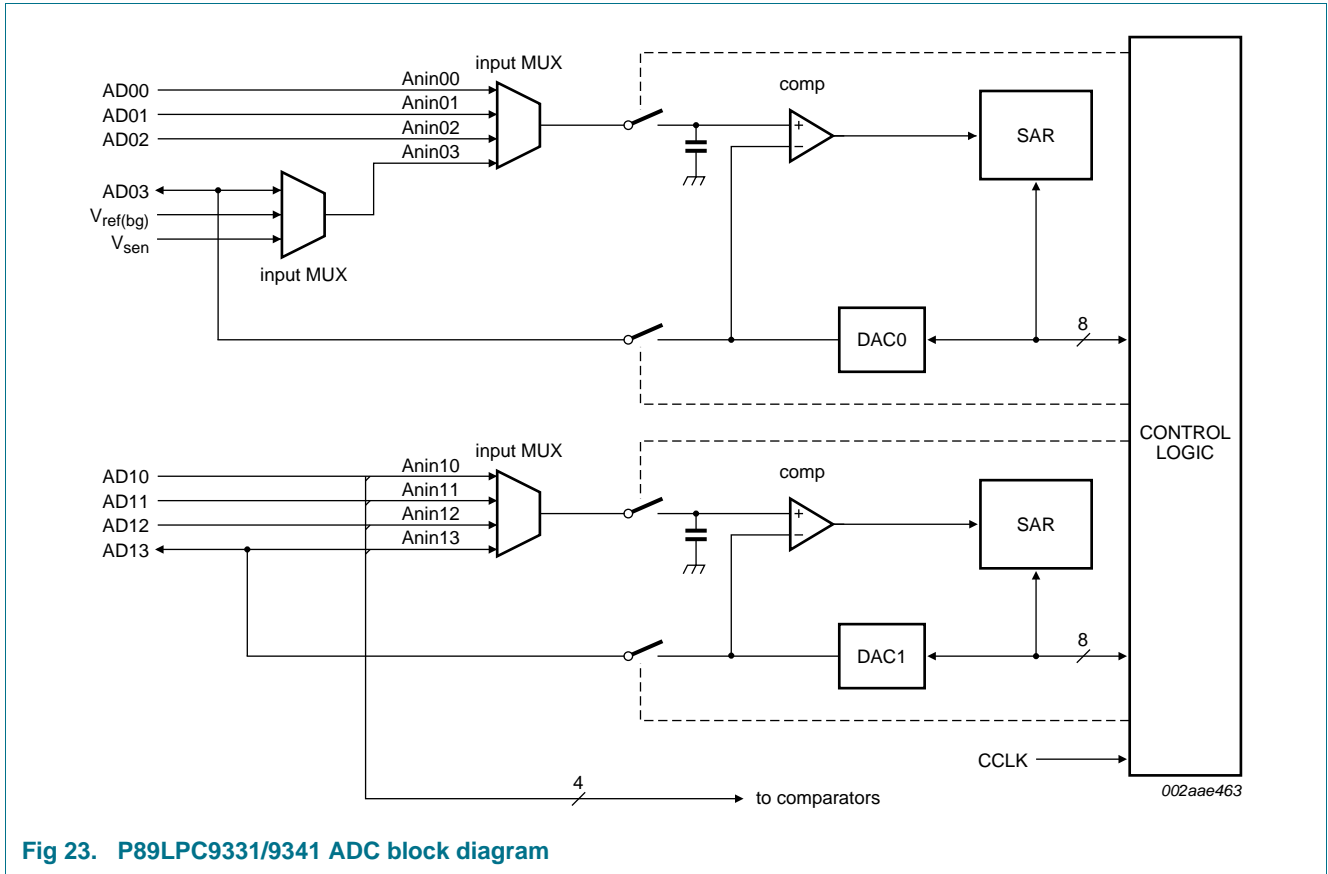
input MUX

AD00
AD01
AD02

Anin00
Anin01
Anin02
Anin03

AD03
$V_{ref(bg)}$
$V_{sen}$

input MUX

comp

+
−

SAR

DAC0

8

CONTROL LOGIC

input MUX

AD10
AD11
AD12
AD13

Anin10
Anin11
Anin12
Anin13

comp

+
−

SAR

DAC1

8

CCLK

4

to comparators

002aae463

Fig 23. P89LPC9331/9341 ADC block diagram